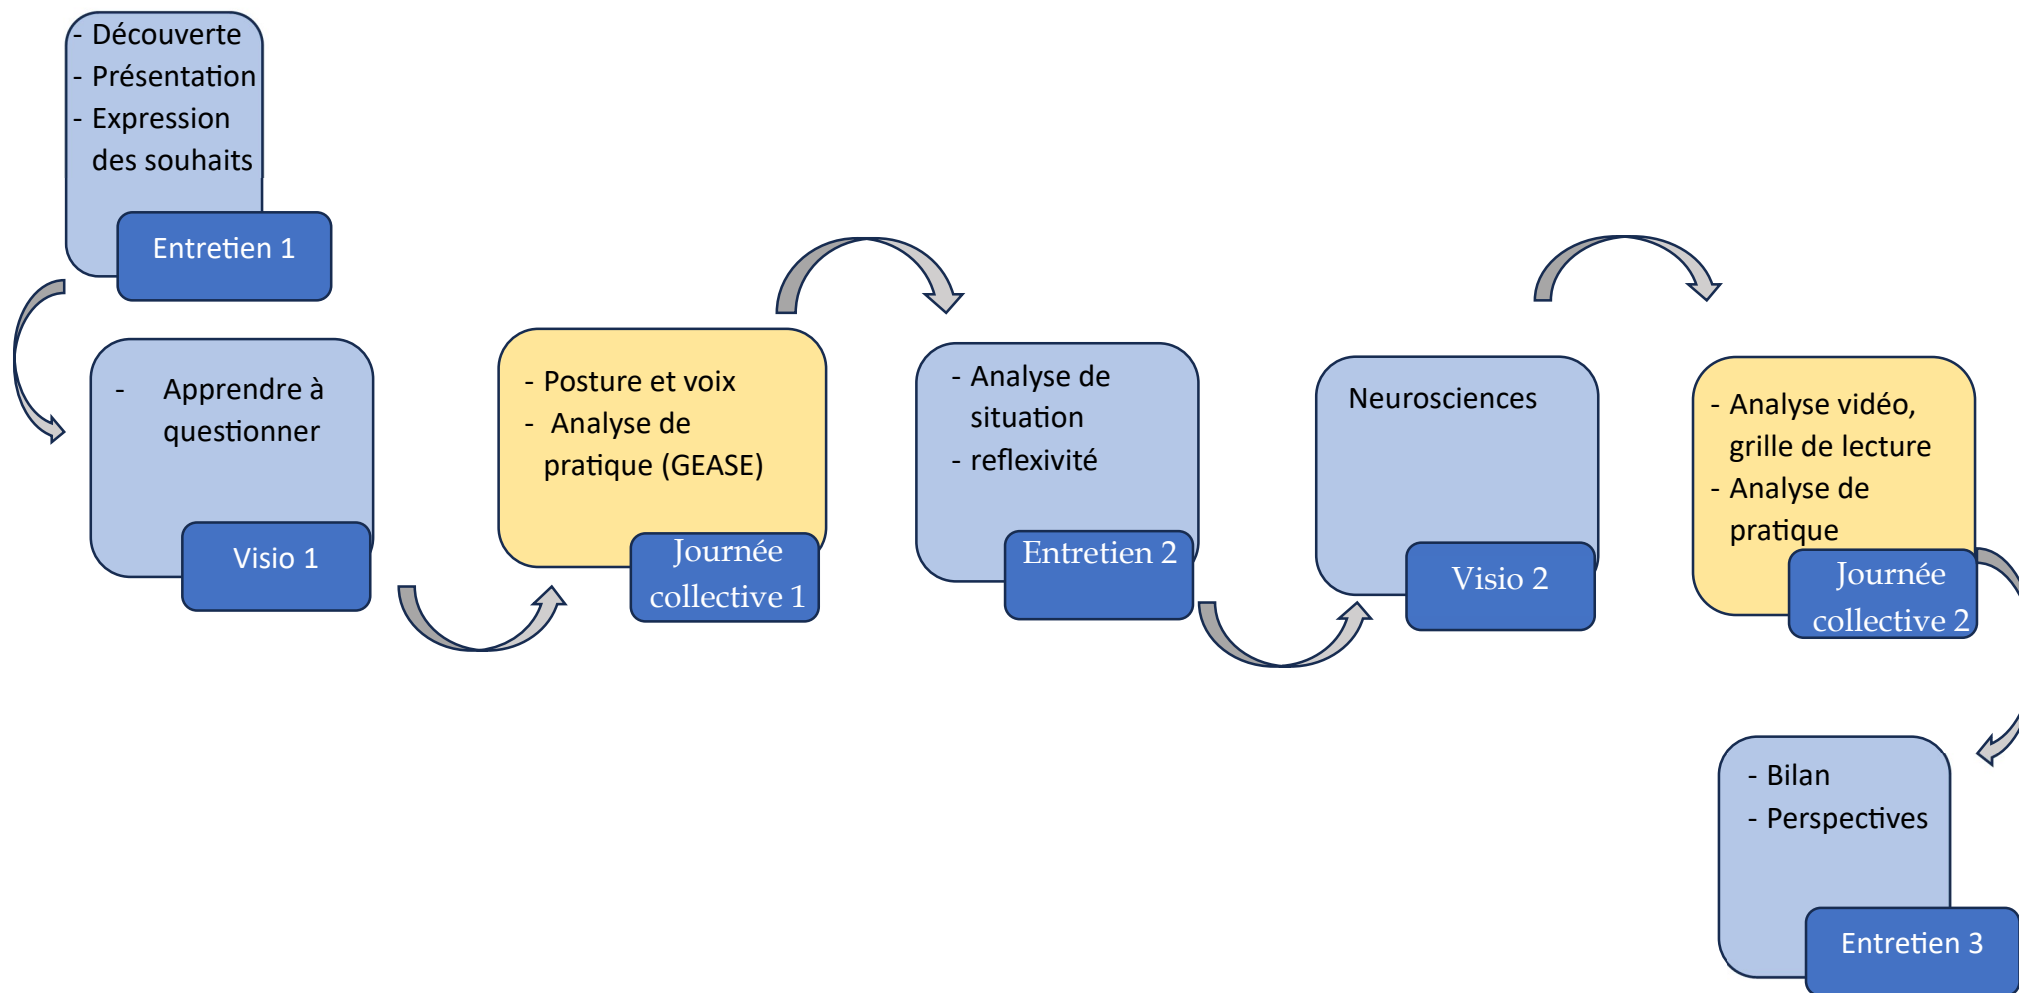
- Découverte
- Présentation
- Expression des souhaits

Entretien 1

- Apprendre à questionner

Visio 1

- Posture et voix
- Analyse de pratique (GEASE)

Journée collective 1

- Analyse de situation
- reflexivité

Entretien 2

Neurosciences

Visio 2

- Analyse vidéo, grille de lecture
- Analyse de pratique

Journée collective 2

- Bilan
- Perspectives

Entretien 3